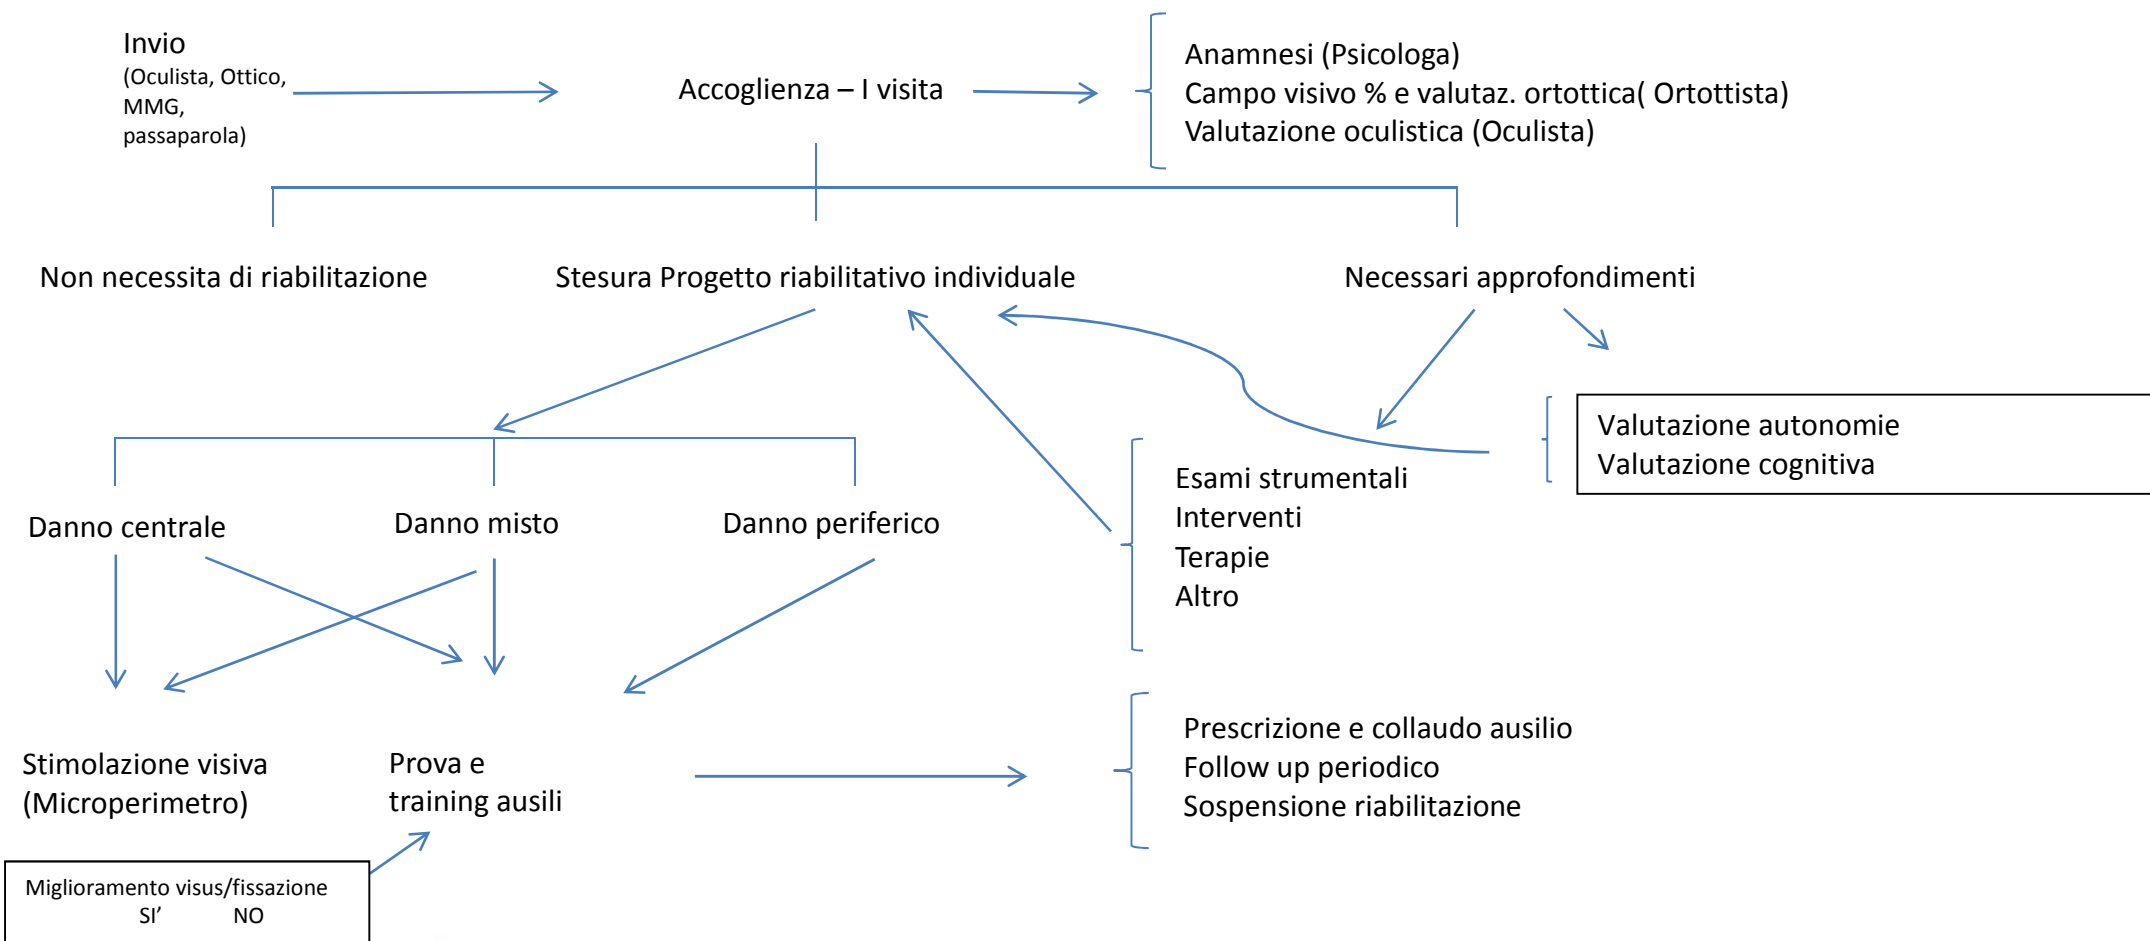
Invio
(Oculista, Ottico, MMG, passaparola)

Accoglienza – I visita

Anamnesi (Psicologa)
Campo visivo % e valutaz. ortottica( Ortottista)
Valutazione oculistica (Oculista)

Non necessita di riabilitazione

Stesura Progetto riabilitativo individuale

Necessari approfondimenti

Valutazione autonomie
Valutazione cognitiva

Danno centrale

Danno misto

Danno periferico

Esami strumentali
Interventi
Terapie
Altro

Stimolazione visiva
(Microperimetro)

Prova e
training ausili

Prescrizione e collaudo ausilio
Follow up periodico
Sospensione riabilitazione

Miglioramento visus/fissazione
SI’ NO